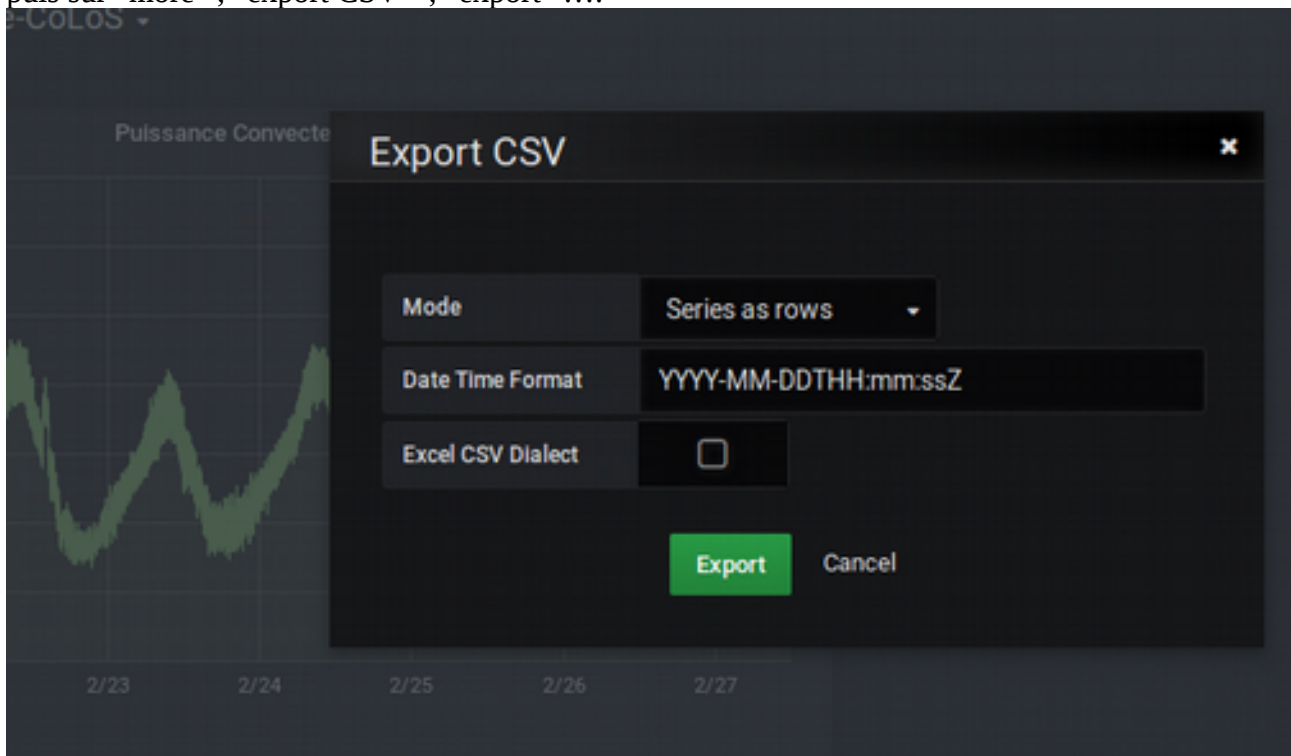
puis sur "more", "export CSV", "export"....

e-CoLoS

Puissance Convecte

Export CSV

×

Mode

Series as rows

Date Time Format

YYYY-MM-DDTHH:mm:ssZ

Excel CSV Dialect

Export

Cancel

2/23

2/24

2/25

2/26

2/27